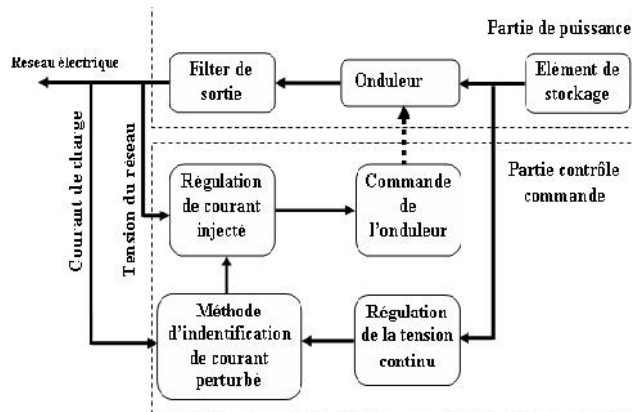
Partie de puissance

Reseau électrique

Filter de sortie

Onduleur

Elément de stockage

Partie contrôle commande

Courant de charge

Tension du réseau

Régulation de courant injecté

Commande de l'onduleur

Méthode d'indentification de courant perturbé

Régulation de la tension continu